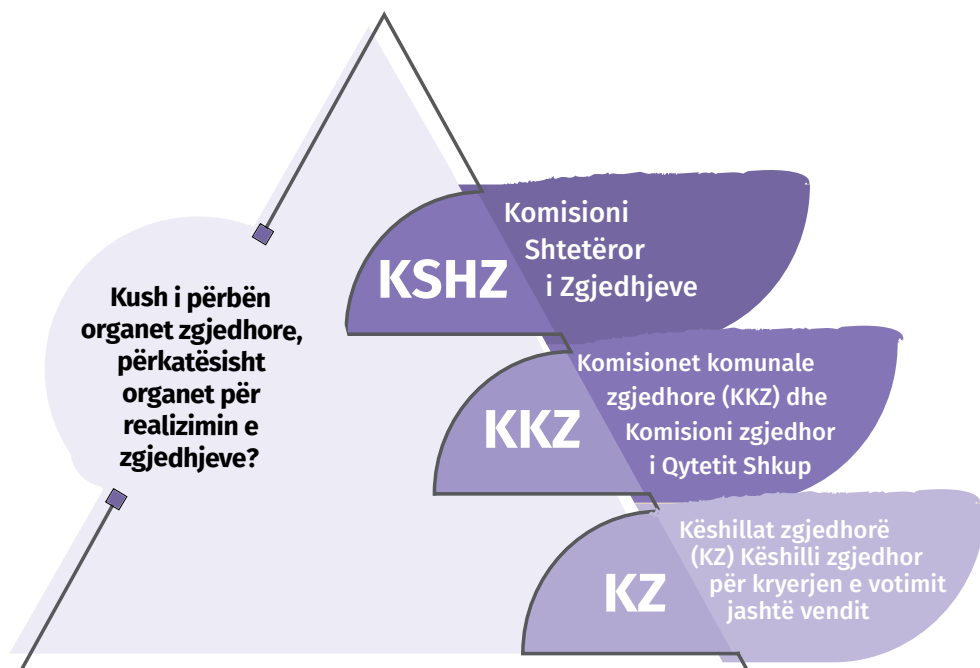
Kush i përbën organet zgjedhore, përkatësisht organet për realizimin e zgjedhjeve?

KSHZ

Komisioni Shtetëror i Zgjedhjeve

KKZ

Komisionet komunale zgjedhore (KKZ) dhe Komisioni zgjedhor i Qytetit Shkup

KZ

Këshillat zgjedhorë (KZ) Këshilli zgjedhor për kryerjen e votimit jashtë vendit